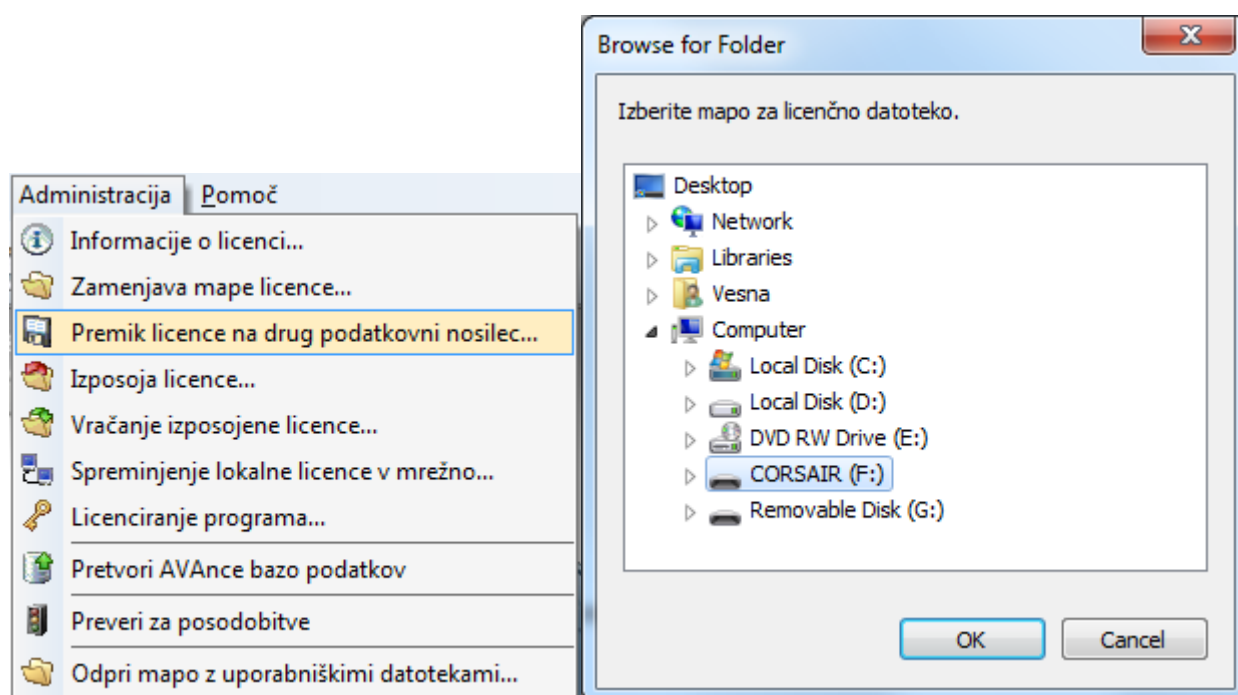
Administracija Pomoč

Informacije o licenci...

Zamenjava mape licence...

Premik licence na drug podatkovni nosilec...

Izposoja licence...

Vračanje izposojene licence...

Spreminjenje lokalne licence v mrežno...

Licenciranje programa...

Pretvori AVAnce bazo podatkov

Preveri za posodobitve

Odpri mapo z uporabniškimi datotekami...

Browse for Folder

Izberite mapo za licenčno datoteko.

Desktop
Network
Libraries
Vesna
Computer
Local Disk (C:)
Local Disk (D:)
DVD RW Drive (E:)
CORSAIR (F:)
Removable Disk (G:)

OK
Cancel